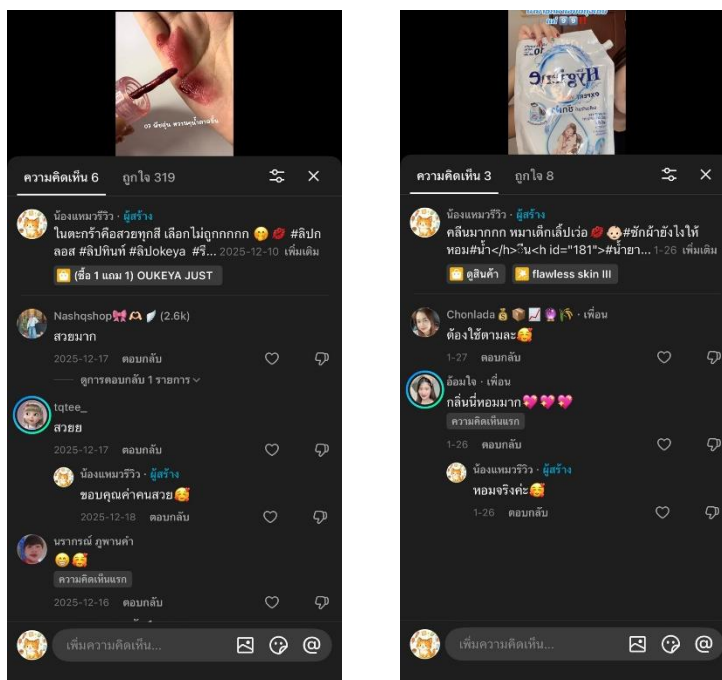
05 พีชอุ่น ความหน้าตาเข้ม

ความคิดเห็น 6 ถูกใจ 319

น้องแหมวรีวิว · ผู้สร้าง
ในตะกร้าคือสวยทุกสี เลือกไม่ถูกกกกกก 😁 💋 #ลิปกลอส #ลิปทินท์ #ลิปokeya #รี... 2025-12-10 เพิ่มเติม
(ซื้อ 1 แถม 1) OUKEYA JUST

Nashqshop🎀🫶 (2.6k)
สวยมาก
2025-12-17 ตอบกลับ
ดูการตอบกลับ 1 รายการ

tqtee_
สวยย
2025-12-17 ตอบกลับ

น้องแหมวรีวิว · ผู้สร้าง
ขอบคุณค่าคนสวย🥰
2025-12-18 ตอบกลับ

นราภรณ์ ภูพานคำ
😁🥰
ความคิดเห็นแรก
2025-12-16 ตอบกลับ

เพิ่มความคิดเห็น...

Hygiene

ความคิดเห็น 3 ถูกใจ 8

น้องแหมวรีวิว · ผู้สร้าง
คลีนมากกก หมาเด็กเล็บเว่อ 💋 👶 #ซักผ้ายังไงให้หอม#น้ำ</h>🏷<h id="181">#น้ำยา... 1-26 เพิ่มเติม
ดูสินค้า flawless skin III

Chonlada · เพื่อน
ต้องใช้ตามละ🥰
1-27 ตอบกลับ

อ้อมใจ · เพื่อน
กลิ่นนี้หอมมาก💖💖💖
ความคิดเห็นแรก
1-26 ตอบกลับ

น้องแหมวรีวิว · ผู้สร้าง
หอมจริงค่ะ🥰
1-26 ตอบกลับ

เพิ่มความคิดเห็น...